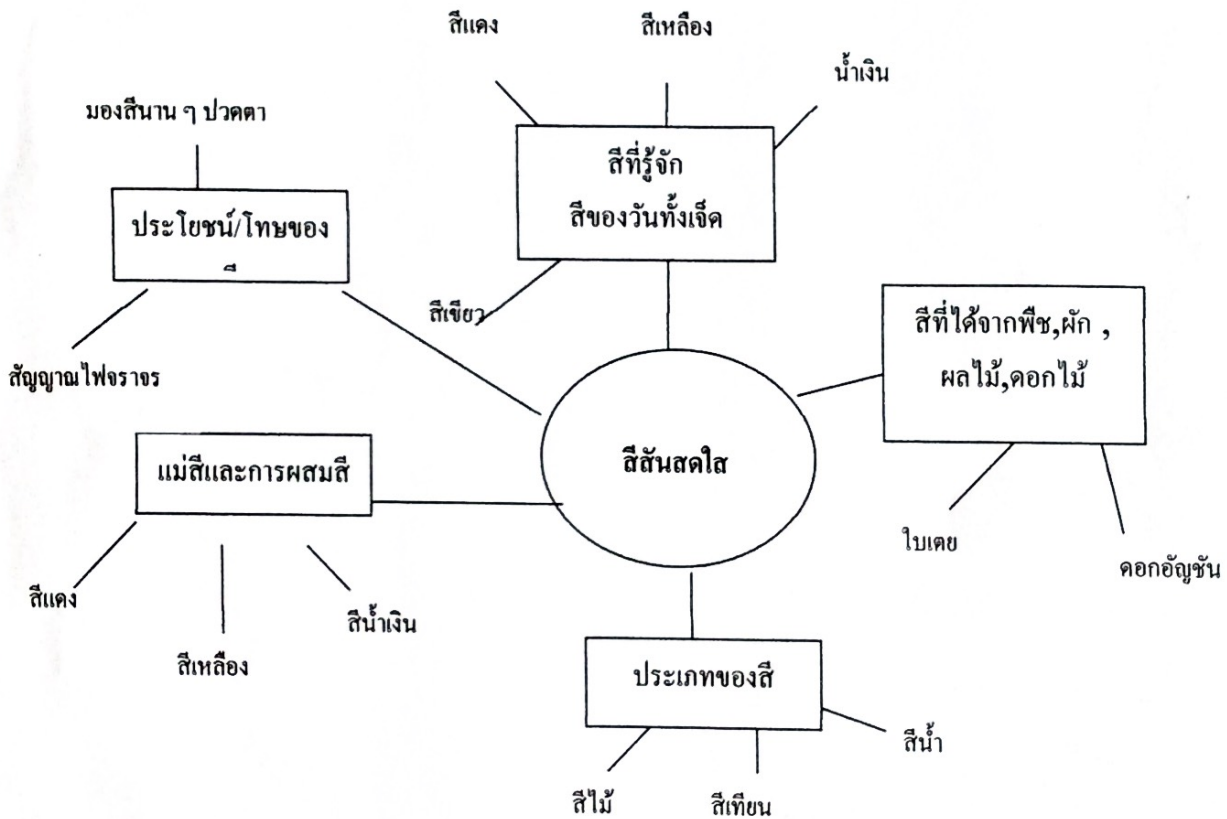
สีแดง

สีเหลือง

น้ำเงิน

สีที่รู้จัก
สีของวันทั้งเจ็ด

สีเขียว

มองสีนาน ๆ ปวดตา

ประโยชน์/โทษของสี

สัญญาณไฟจราจร

สีที่ได้จากพืช,ผัก , ผลไม้,ดอกไม้

ใบเตย

ดอกอัญชัน

สีสันสดใส

แม่สีและการผสมสี

สีแดง

สีเหลือง

สีน้ำเงิน

ประเภทของสี

สีน้ำ

สีไม้

สีเทียน